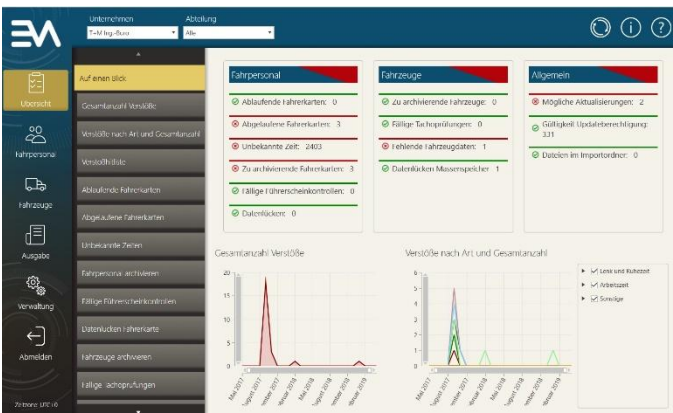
Unternehmen
T-M Irg-Buro
Abteilung
Alle

Übersicht
Fahrpersonal
Fahrzeuge
Ausgabe
Verwaltung
Abmelden
Zeitzone UTC+0

Auf einen Blick
Gesamtanzahl Verstöße
Verstöße nach Art und Gesamtanzahl
Verstoßhilfe
Ablaufende Fahrerkarten
Abgelaufene Fahrerkarten
Unbekannte Zeiten
Fahrpersonal archivieren
Fällige Führerscheinkontrollen
Datenlücken Fahrerkarte
Fahrzeuge archivieren
Fällige Tachoprüfungen

Fahrpersonal
Ablaufende Fahrerkarten: 0
Abgelaufene Fahrerkarten: 3
Unbekannte Zeit: 2403
Zu archivierende Fahrerkarten: 3
Fällige Führerscheinkontrollen: 0
Datenlücken: 0

Fahrzeuge
Zu archivierende Fahrzeuge: 0
Fällige Tachoprüfungen: 0
Fehlende Fahrzeugdaten: 1
Datenlücken Massenspeicher: 1

Allgemein
Mögliche Aktualisierungen: 2
Gültigkeit Updateberechtigung: 331
Dateien im Importordner: 0

Gesamtanzahl Verstöße
20
15
10
5
0
Mai 2017
August 2017
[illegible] 2017
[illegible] 2018
Mai 2018
August 2018
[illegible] 2018
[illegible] 2019
Mai 2019

Verstöße nach Art und Gesamtanzahl
6
5
4
3
2
1
0
Mai 2017
August 2017
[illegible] 2017
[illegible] 2018
Mai 2018
August 2018
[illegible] 2018
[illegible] 2019
Mai 2019

Lenk und Ruhezeit
Arbeitszeit
Sonstige